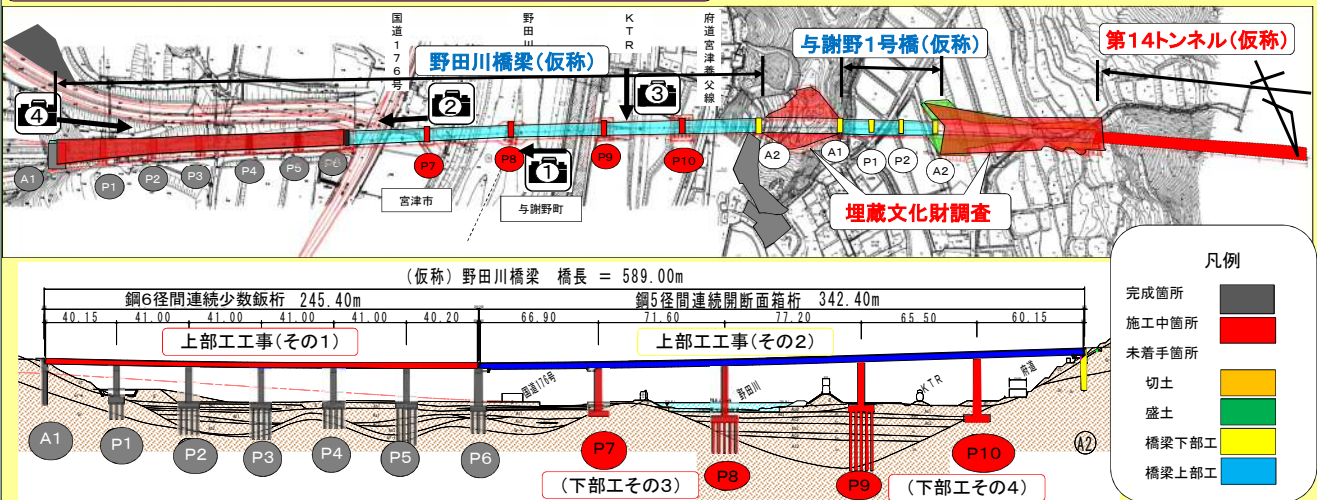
国道176号

野田川

KTR

府道宮津養父線

野田川橋梁（仮称）

与謝野1号橋（仮称）

第14トンネル（仮称）

4

2

3

1

A1 P1 P2 P3 P4 P5 P6

P7 P8 P9 P10

A2 A1 P1 P2 A2

宮津市

与謝野町

埋蔵文化財調査

（仮称）野田川橋梁　橋長 = 589.00m

鋼6径間連続少数鈑桁　245.40m

鋼5径間連続開断面箱桁　342.40m

40.15　41.00　41.00　41.00　41.00　40.20　66.90　71.60　77.20　65.50　60.15

上部工工事（その1）

上部工工事（その2）

国道176号

野田川

KTR

府道

A1 P1 P2 P3 P4 P5 P6 P7 P8 P9 P10 A2

（下部工その3）

（下部工その4）

凡例

完成箇所

施工中箇所

未着手箇所

切土

盛土

橋梁下部工

橋梁上部工